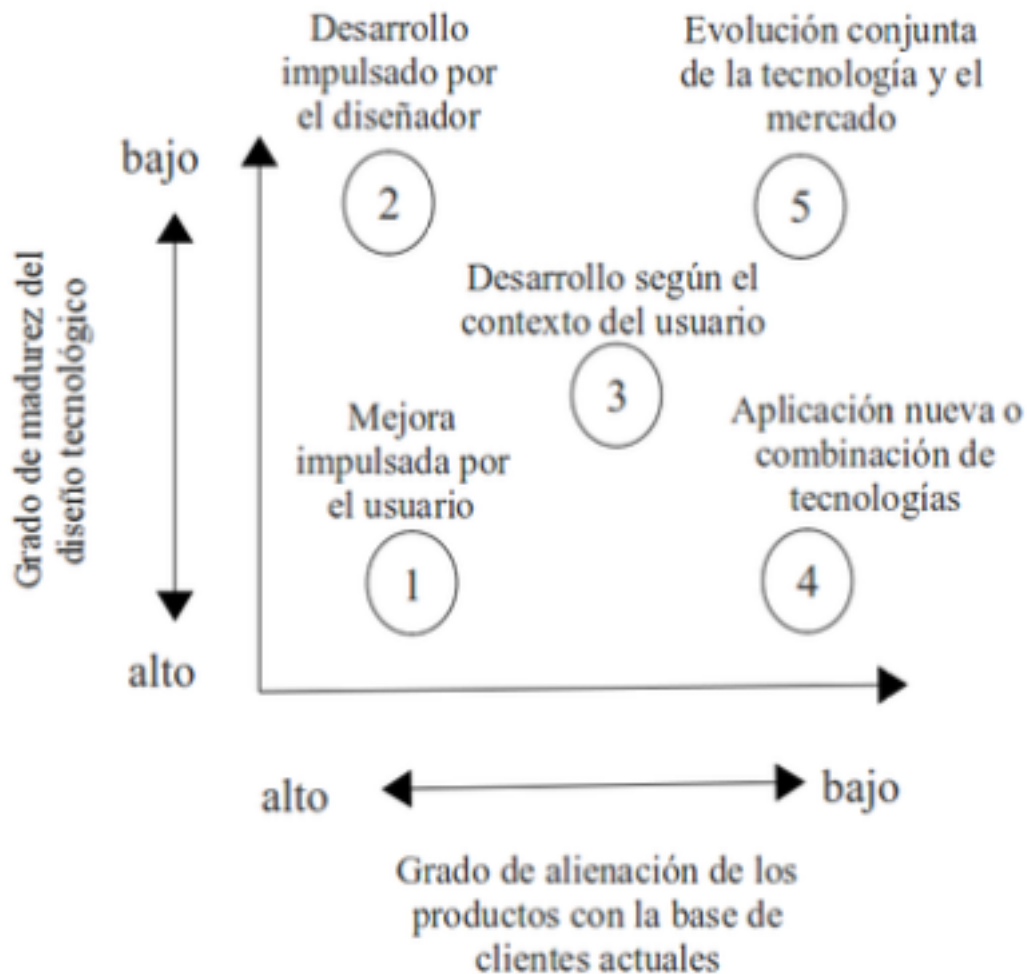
Desarrollo impulsado por el diseñador

Evolución conjunta de la tecnología y el mercado

bajo

2

5

Grado de madurez del diseño tecnológico

Desarrollo según el contexto del usuario

3

Mejora impulsada por el usuario

Aplicación nueva o combinación de tecnologías

1

4

alto

alto

bajo

Grado de alienación de los productos con la base de clientes actuales